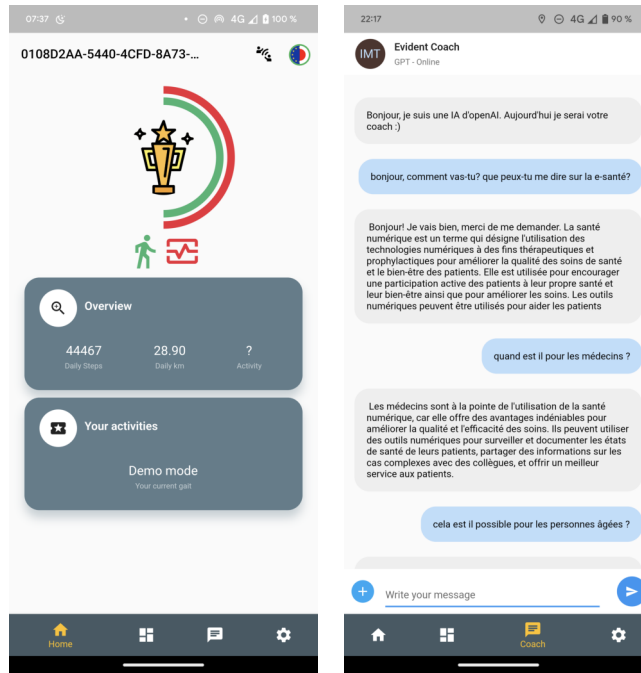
07:37 4G 100 %

0108D2AA-5440-4CFD-8A73-...

Overview

44467
Daily Steps

28.90
Daily km

?
Activity

Your activities

Demo mode
Your current gait

Home

22:17 4G 90 %

IMT

Evident Coach
GPT - Online

Bonjour, je suis une IA d'openAI. Aujourd'hui je serai votre coach :)

bonjour, comment vas-tu? que peux-tu me dire sur la e-santé?

Bonjour! Je vais bien, merci de me demander. La santé numérique est un terme qui désigne l'utilisation des technologies numériques à des fins thérapeutiques et prophylactiques pour améliorer la qualité des soins de santé et le bien-être des patients. Elle est utilisée pour encourager une participation active des patients à leur propre santé et leur bien-être ainsi que pour améliorer les soins. Les outils numériques peuvent être utilisés pour aider les patients

quand est il pour les médecins ?

Les médecins sont à la pointe de l'utilisation de la santé numérique, car elle offre des avantages indéniables pour améliorer la qualité et l'efficacité des soins. Ils peuvent utiliser des outils numériques pour surveiller et documenter les états de santé de leurs patients, partager des informations sur les cas complexes avec des collègues, et offrir un meilleur service aux patients.

cela est il possible pour les personnes âgées ?

Write your message

Coach